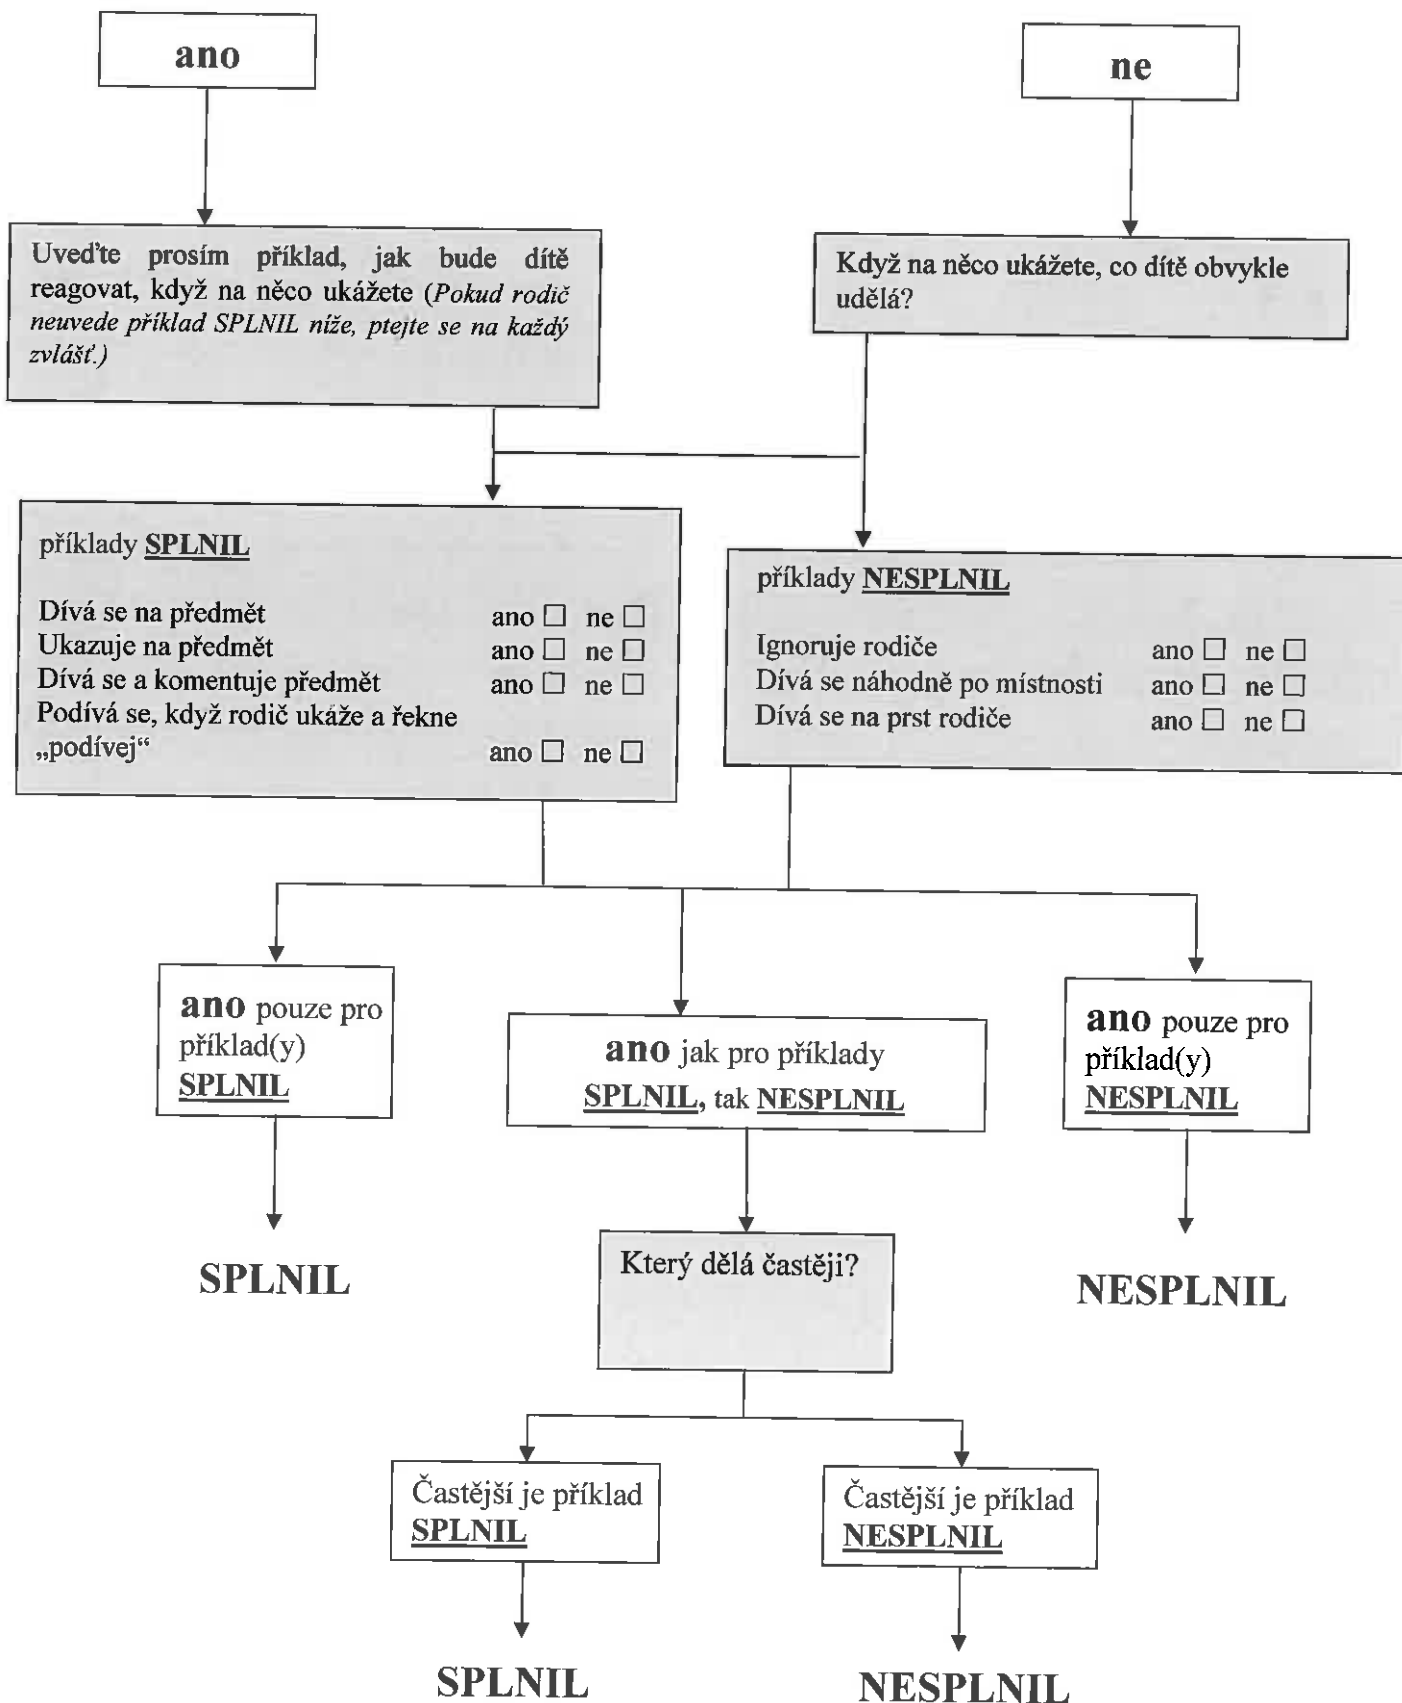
ano

ne

Uveďte prosím příklad, jak bude dítě reagovat, když na něco ukážete (*Pokud rodič neuvede příklad SPLNIL níže, ptejte se na každý zvlášť.*)

Když na něco ukážete, co dítě obvykle udělá?

příklady SPLNIL

Dívá se na předmět ano ☐ ne ☐
Ukazuje na předmět ano ☐ ne ☐
Dívá se a komentuje předmět ano ☐ ne ☐
Podívá se, když rodič ukáže a řekne „podívej" ano ☐ ne ☐

příklady NESPLNIL

Ignoruje rodiče ano ☐ ne ☐
Dívá se náhodně po místnosti ano ☐ ne ☐
Dívá se na prst rodiče ano ☐ ne ☐

ano pouze pro příklad(y) SPLNIL

ano jak pro příklady SPLNIL, tak NESPLNIL

ano pouze pro příklad(y) NESPLNIL

SPLNIL

Který dělá častěji?

NESPLNIL

Častější je příklad SPLNIL

Častější je příklad NESPLNIL

SPLNIL

NESPLNIL